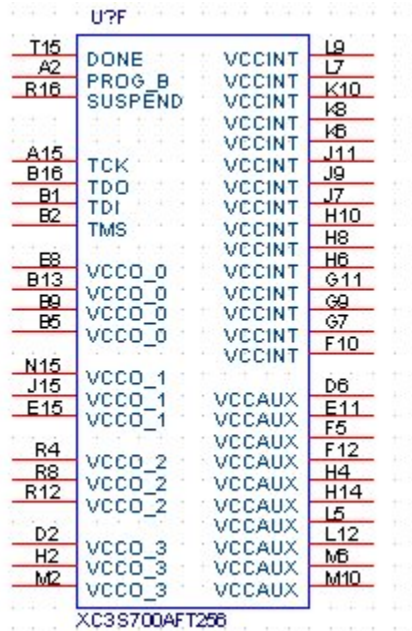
U?F

T15 DONE
A2 PROG_B
R16 SUSPEND

A15 TCK
B16 TDO
B1 TDI
B2 TMS

B8 VCCO_0
B13 VCCO_0
B9 VCCO_0
B5 VCCO_0

N15 VCCO_1
J15 VCCO_1
E15 VCCO_1

R4 VCCO_2
R8 VCCO_2
R12 VCCO_2

D2 VCCO_3
H2 VCCO_3
M2 VCCO_3

VCCINT L9
VCCINT L7
VCCINT K10
VCCINT K8
VCCINT K6
VCCINT J11
VCCINT J9
VCCINT J7
VCCINT H10
VCCINT H8
VCCINT H6
VCCINT G11
VCCINT G9
VCCINT G7
VCCINT F10
VCCINT

VCCAUX D6
VCCAUX E11
VCCAUX F5
VCCAUX F12
VCCAUX H4
VCCAUX H14
VCCAUX L5
VCCAUX L12
VCCAUX M6
VCCAUX M10

XC3S700AFT256